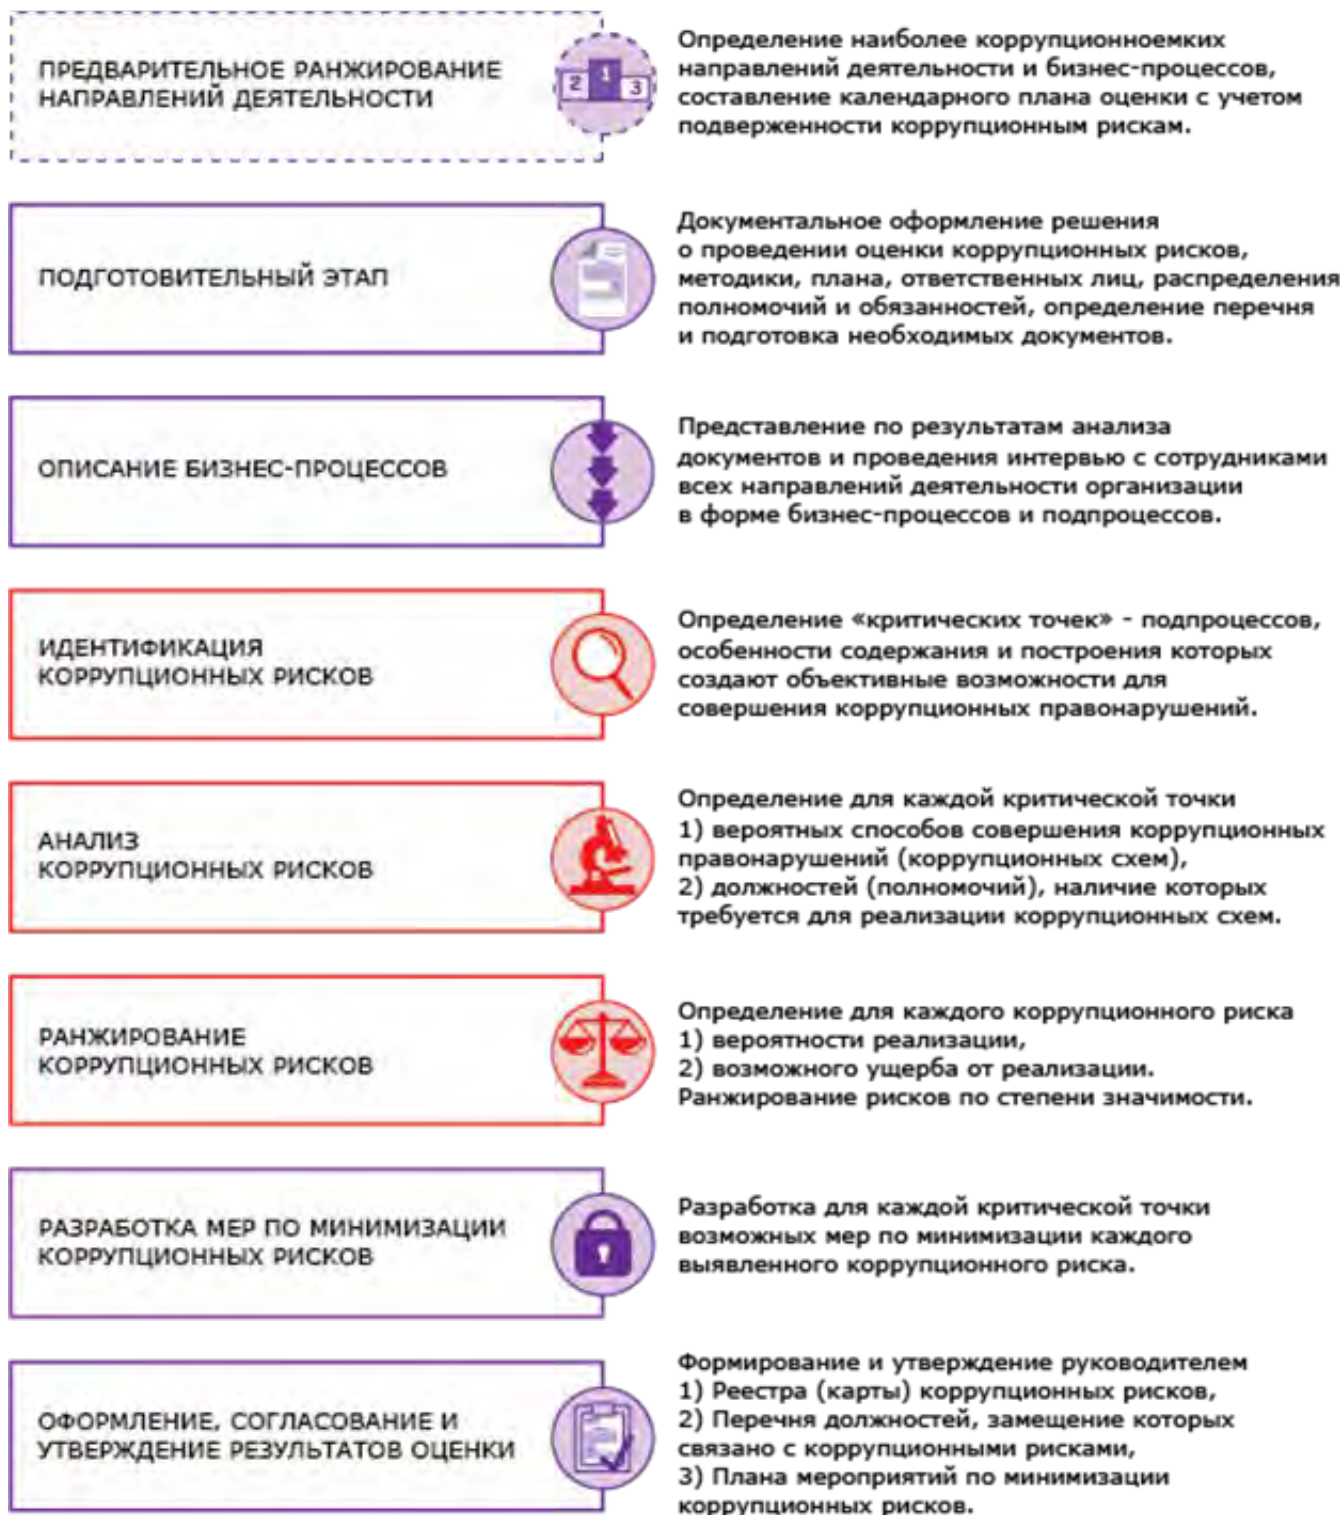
ПРЕДВАРИТЕЛЬНОЕ РАНЖИРОВАНИЕ НАПРАВЛЕНИЙ ДЕЯТЕЛЬНОСТИ

2 1 3

Определение наиболее коррупционноемких направлений деятельности и бизнес-процессов, составление календарного плана оценки с учетом подверженности коррупционным рискам.

ПОДГОТОВИТЕЛЬНЫЙ ЭТАП

Документальное оформление решения о проведении оценки коррупционных рисков, методики, плана, ответственных лиц, распределения полномочий и обязанностей, определение перечня и подготовка необходимых документов.

ОПИСАНИЕ БИЗНЕС-ПРОЦЕССОВ

Представление по результатам анализа документов и проведения интервью с сотрудниками всех направлений деятельности организации в форме бизнес-процессов и подпроцессов.

ИДЕНТИФИКАЦИЯ КОРРУПЦИОННЫХ РИСКОВ

Определение «критических точек» - подпроцессов, особенности содержания и построения которых создают объективные возможности для совершения коррупционных правонарушений.

АНАЛИЗ КОРРУПЦИОННЫХ РИСКОВ

Определение для каждой критической точки
1) вероятных способов совершения коррупционных правонарушений (коррупционных схем),
2) должностей (полномочий), наличие которых требуется для реализации коррупционных схем.

РАНЖИРОВАНИЕ КОРРУПЦИОННЫХ РИСКОВ

Определение для каждого коррупционного риска
1) вероятности реализации,
2) возможного ущерба от реализации.
Ранжирование рисков по степени значимости.

РАЗРАБОТКА МЕР ПО МИНИМИЗАЦИИ КОРРУПЦИОННЫХ РИСКОВ

Разработка для каждой критической точки возможных мер по минимизации каждого выявленного коррупционного риска.

ОФОРМЛЕНИЕ, СОГЛАСОВАНИЕ И УТВЕРЖДЕНИЕ РЕЗУЛЬТАТОВ ОЦЕНКИ

Формирование и утверждение руководителем
1) Реестра (карты) коррупционных рисков,
2) Перечня должностей, замещение которых связано с коррупционными рисками,
3) Плана мероприятий по минимизации коррупционных рисков.